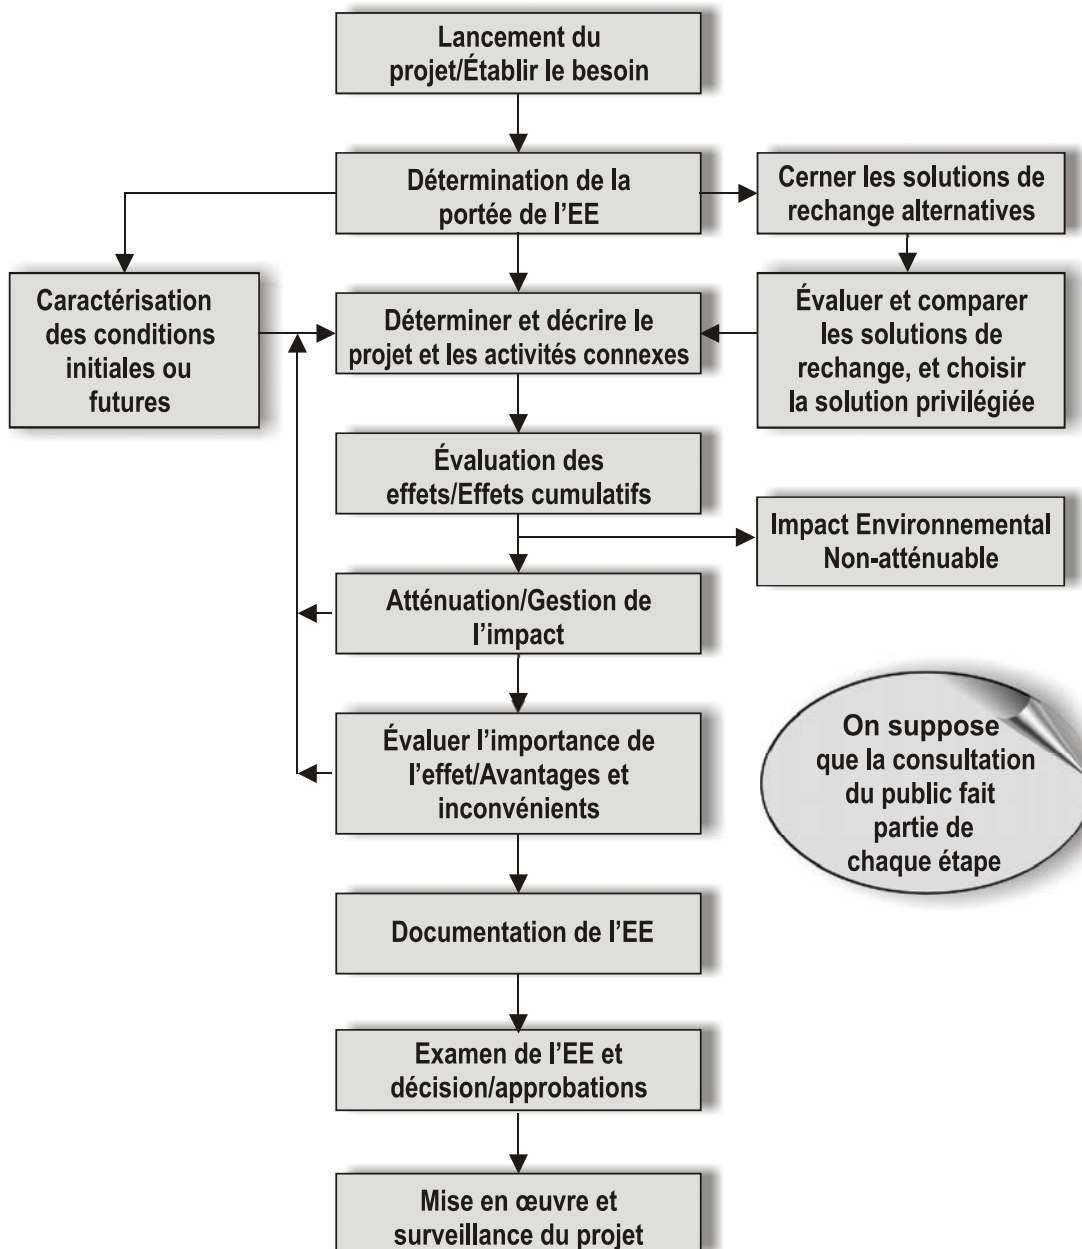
Lancement du projet/Établir le besoin

Détermination de la portée de l'EE

Cerner les solutions de rechange alternatives

Caractérisation des conditions initiales ou futures

Déterminer et décrire le projet et les activités connexes

Évaluer et comparer les solutions de rechange, et choisir la solution privilégiée

Évaluation des effets/Effets cumulatifs

Impact Environnemental Non-atténuable

Atténuation/Gestion de l'impact

Évaluer l'importance de l'effet/Avantages et inconvénients

On suppose que la consultation du public fait partie de chaque étape

Documentation de l'EE

Examen de l'EE et décision/approbations

Mise en œuvre et surveillance du projet